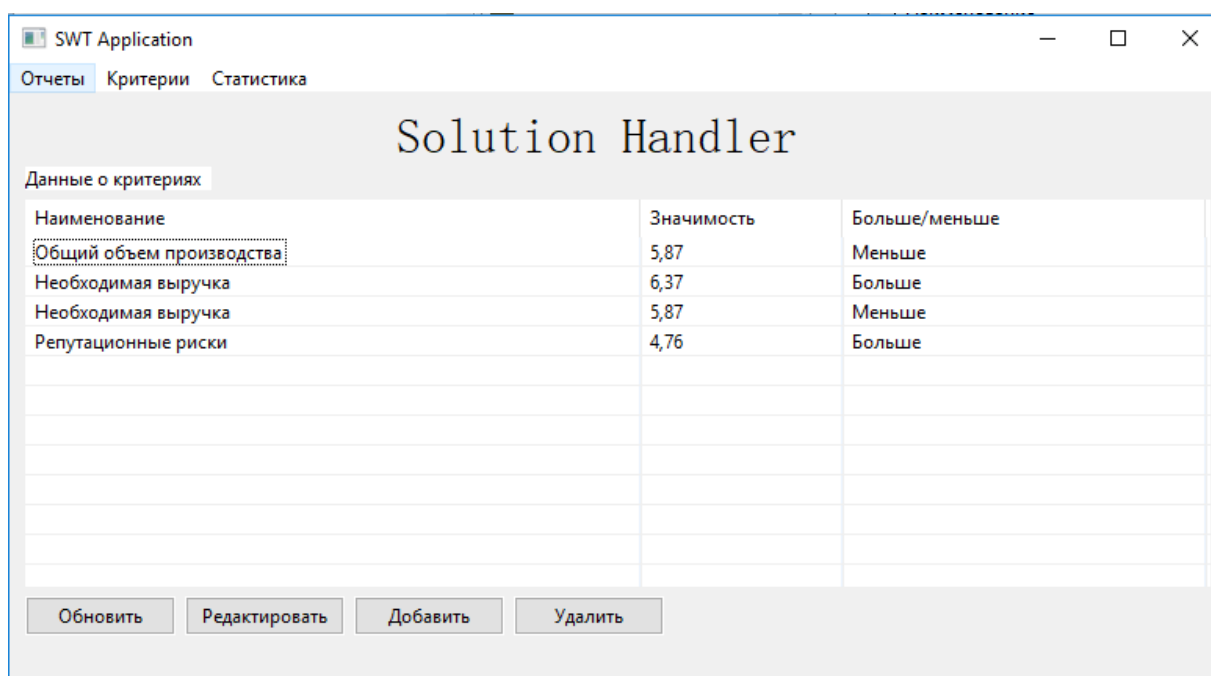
SWT Application

Отчеты Критерии Статистика

Solution Handler

Данные о критериях

| Наименование | Значимость | Больше/меньше |
|---|---|---|
| Общий объем производства | 5,87 | Меньше |
| Необходимая выручка | 6,37 | Больше |
| Необходимая выручка | 5,87 | Меньше |
| Репутационные риски | 4,76 | Больше |

Обновить Редактировать Добавить Удалить